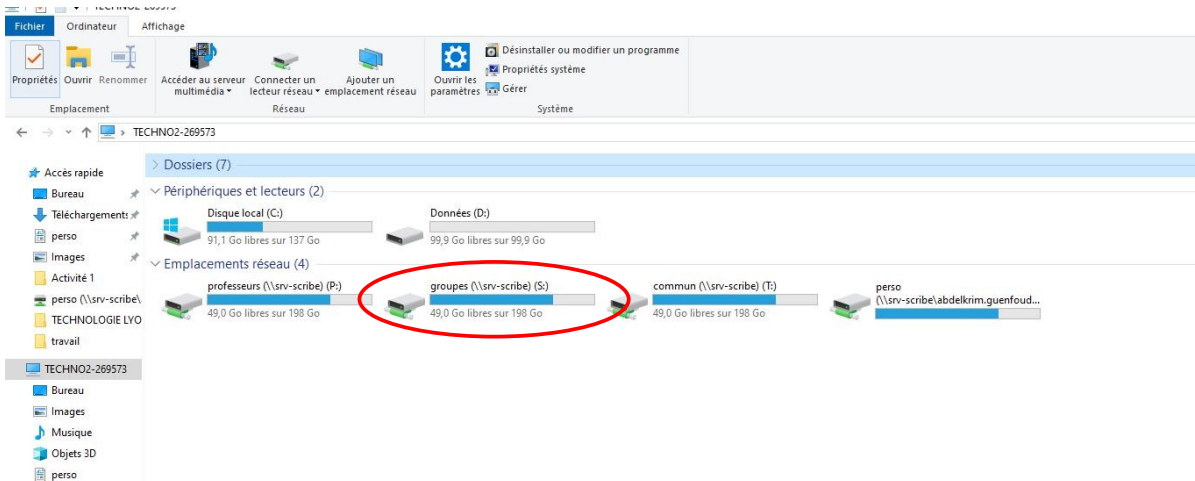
Fichier Ordinateur Affichage

Propriétés Ouvrir Renommer
Emplacement

Accéder au serveur multimédia Connecter un lecteur réseau Ajouter un emplacement réseau
Réseau

Ouvrir les paramètres
Désinstaller ou modifier un programme
Propriétés système
Gérer
Système

TECHNO2-269573

Accès rapide
Bureau
Téléchargements
perso
Images
Activité 1
perso (\\srv-scribe\
TECHNOLOGIE LYO
travail
TECHNO2-269573
Bureau
Images
Musique
Objets 3D
perso

Dossiers (7)

Périphériques et lecteurs (2)

Disque local (C:)
91,1 Go libres sur 137 Go

Données (D:)
99,9 Go libres sur 99,9 Go

Emplacements réseau (4)

professeurs (\\srv-scribe) (P:)
49,0 Go libres sur 198 Go

groupes (\\srv-scribe) (S:)
49,0 Go libres sur 198 Go

commun (\\srv-scribe) (T:)
49,0 Go libres sur 198 Go

perso
(\\srv-scribe\abdelkrim.guenfoud...